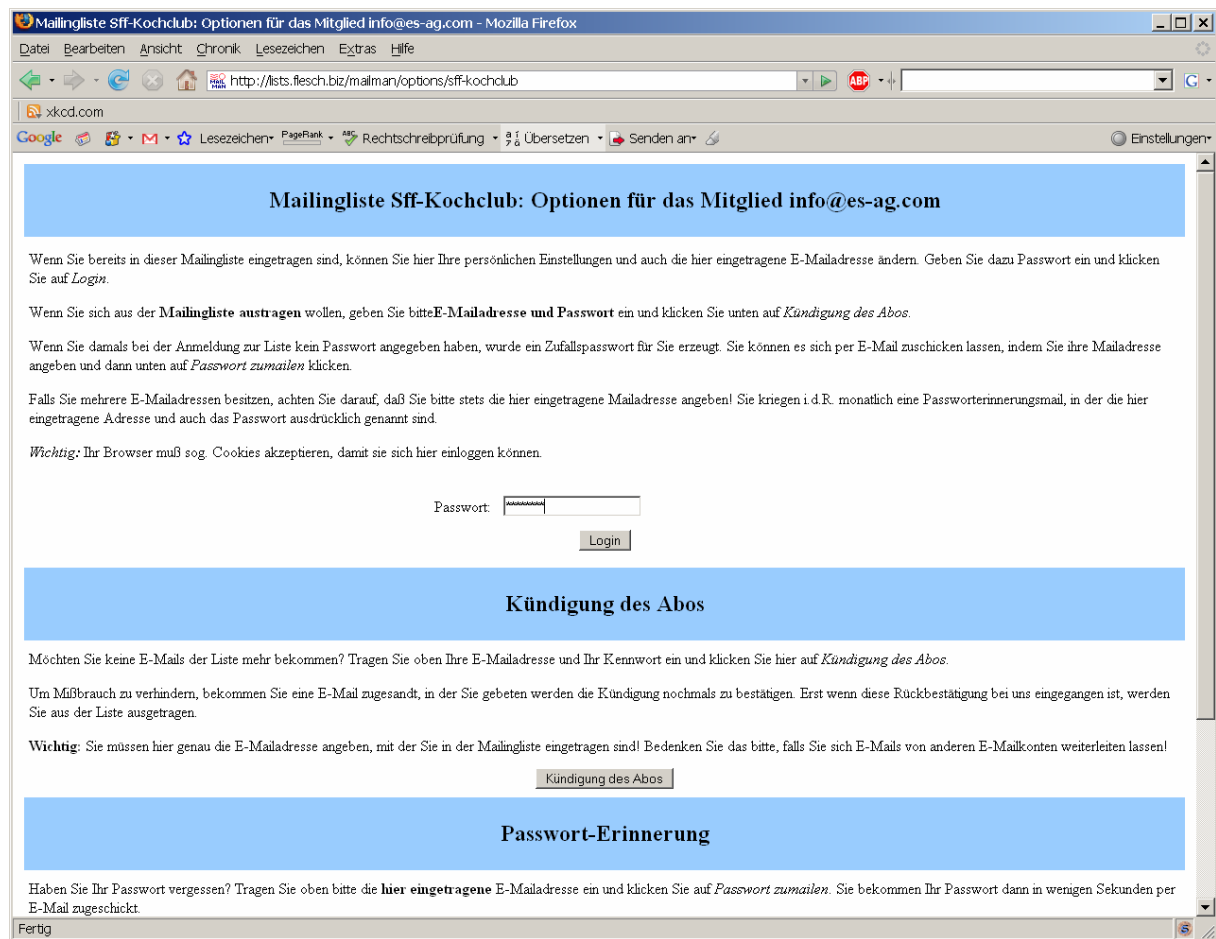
Mailingliste Sff-Kochclub: Optionen für das Mitglied info@es-ag.com - Mozilla Firefox

Datei Bearbeiten Ansicht Chronik Lesezeichen Extras Hilfe

http://lists.flesch.biz/mailman/options/sff-kochclub

xkcd.com

Google Lesezeichen PageRank Rechtschreibprüfung Übersetzen Senden an Einstellungen

Mailingliste Sff-Kochclub: Optionen für das Mitglied info@es-ag.com

Wenn Sie bereits in dieser Mailingliste eingetragen sind, können Sie hier Ihre persönlichen Einstellungen und auch die hier eingetragene E-Mailadresse ändern. Geben Sie dazu Passwort ein und klicken Sie auf *Login*.

Wenn Sie sich aus der **Mailingliste austragen** wollen, geben Sie bitte**E-Mailadresse und Passwort** ein und klicken Sie unten auf *Kündigung des Abos*.

Wenn Sie damals bei der Anmeldung zur Liste kein Passwort angegeben haben, wurde ein Zufallspasswort für Sie erzeugt. Sie können es sich per E-Mail zuschicken lassen, indem Sie ihre Mailadresse angeben und dann unten auf *Passwort zumailen* klicken.

Falls Sie mehrere E-Mailadressen besitzen, achten Sie darauf, daß Sie bitte stets die hier eingetragene Mailadresse angeben! Sie kriegen i.d.R. monatlich eine Passworterinnerungsmail, in der die hier eingetragene Adresse und auch das Passwort ausdrücklich genannt sind.

*Wichtig:* Ihr Browser muß sog. Cookies akzeptieren, damit sie sich hier einloggen können.

Passwort: ********

Login

Kündigung des Abos

Möchten Sie keine E-Mails der Liste mehr bekommen? Tragen Sie oben Ihre E-Mailadresse und Ihr Kennwort ein und klicken Sie hier auf *Kündigung des Abos*.

Um Mißbrauch zu verhindern, bekommen Sie eine E-Mail zugesandt, in der Sie gebeten werden die Kündigung nochmals zu bestätigen. Erst wenn diese Rückbestätigung bei uns eingegangen ist, werden Sie aus der Liste ausgetragen.

**Wichtig:** Sie müssen hier genau die E-Mailadresse angeben, mit der Sie in der Mailingliste eingetragen sind! Bedenken Sie das bitte, falls Sie sich E-Mails von anderen E-Mailkonten weiterleiten lassen!

Kündigung des Abos

Passwort-Erinnerung

Haben Sie Ihr Passwort vergessen? Tragen Sie oben bitte die **hier eingetragene** E-Mailadresse ein und klicken Sie auf *Passwort zumailen*. Sie bekommen Ihr Passwort dann in wenigen Sekunden per E-Mail zugeschickt.

Fertig